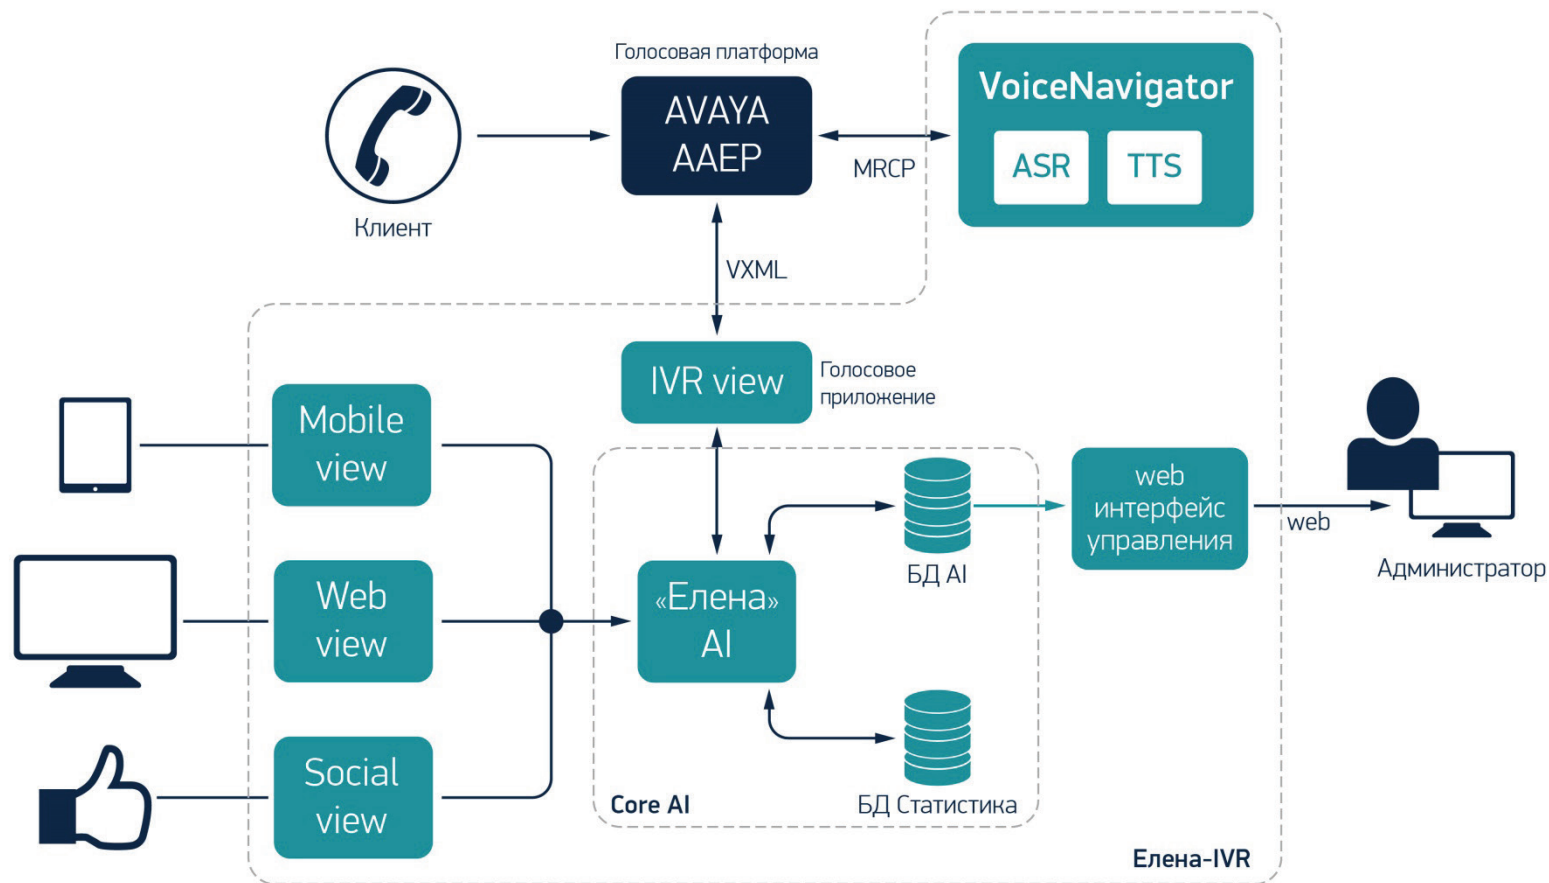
Голосовая платформа

AVAYA AAEP

MRCP

VoiceNavigator

ASR

TTS

Клиент

VXML

IVR view

Голосовое приложение

Mobile view

Web view

Social view

«Елена» AI

БД AI

БД Статистика

Core AI

web интерфейс управления

web

Администратор

Елена-IVR